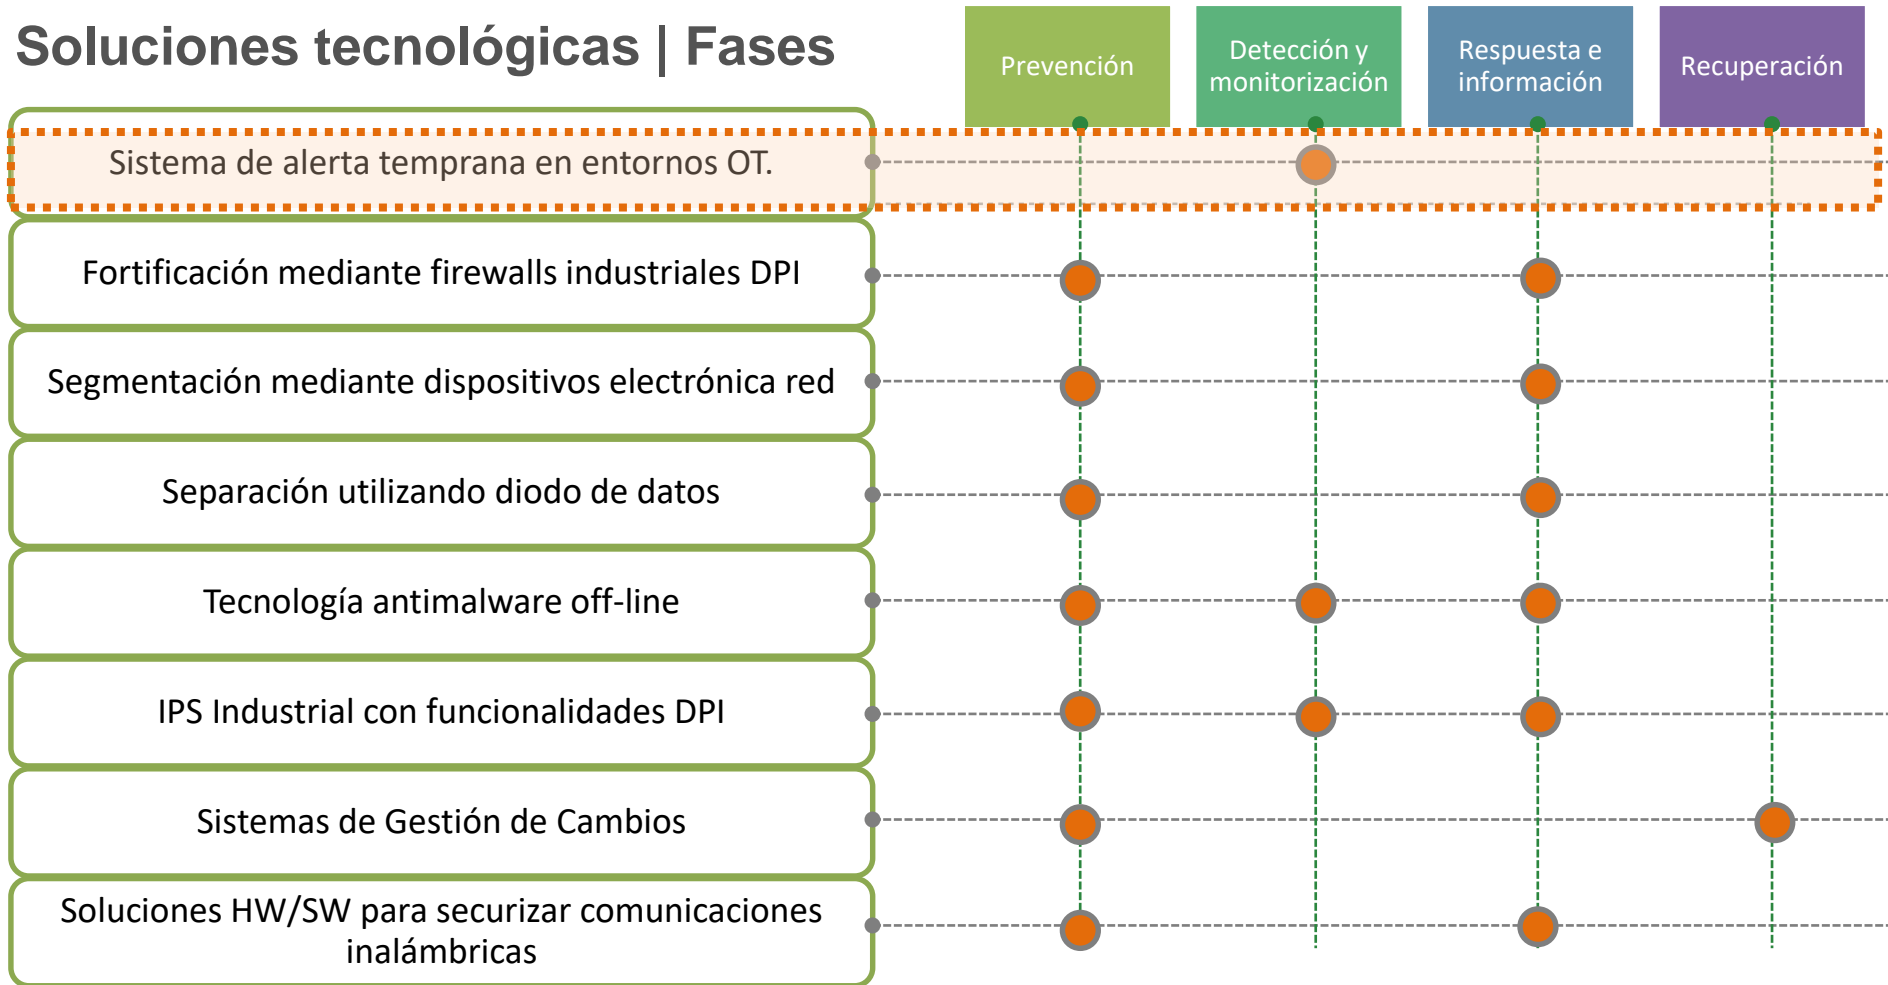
Soluciones tecnológicas | Fases

Prevención

Detección y monitorización

Respuesta e información

Recuperación

Sistema de alerta temprana en entornos OT.

Fortificación mediante firewalls industriales DPI

Segmentación mediante dispositivos electrónica red

Separación utilizando diodo de datos

Tecnología antimalware off-line

IPS Industrial con funcionalidades DPI

Sistemas de Gestión de Cambios

Soluciones HW/SW para securizar comunicaciones inalámbricas